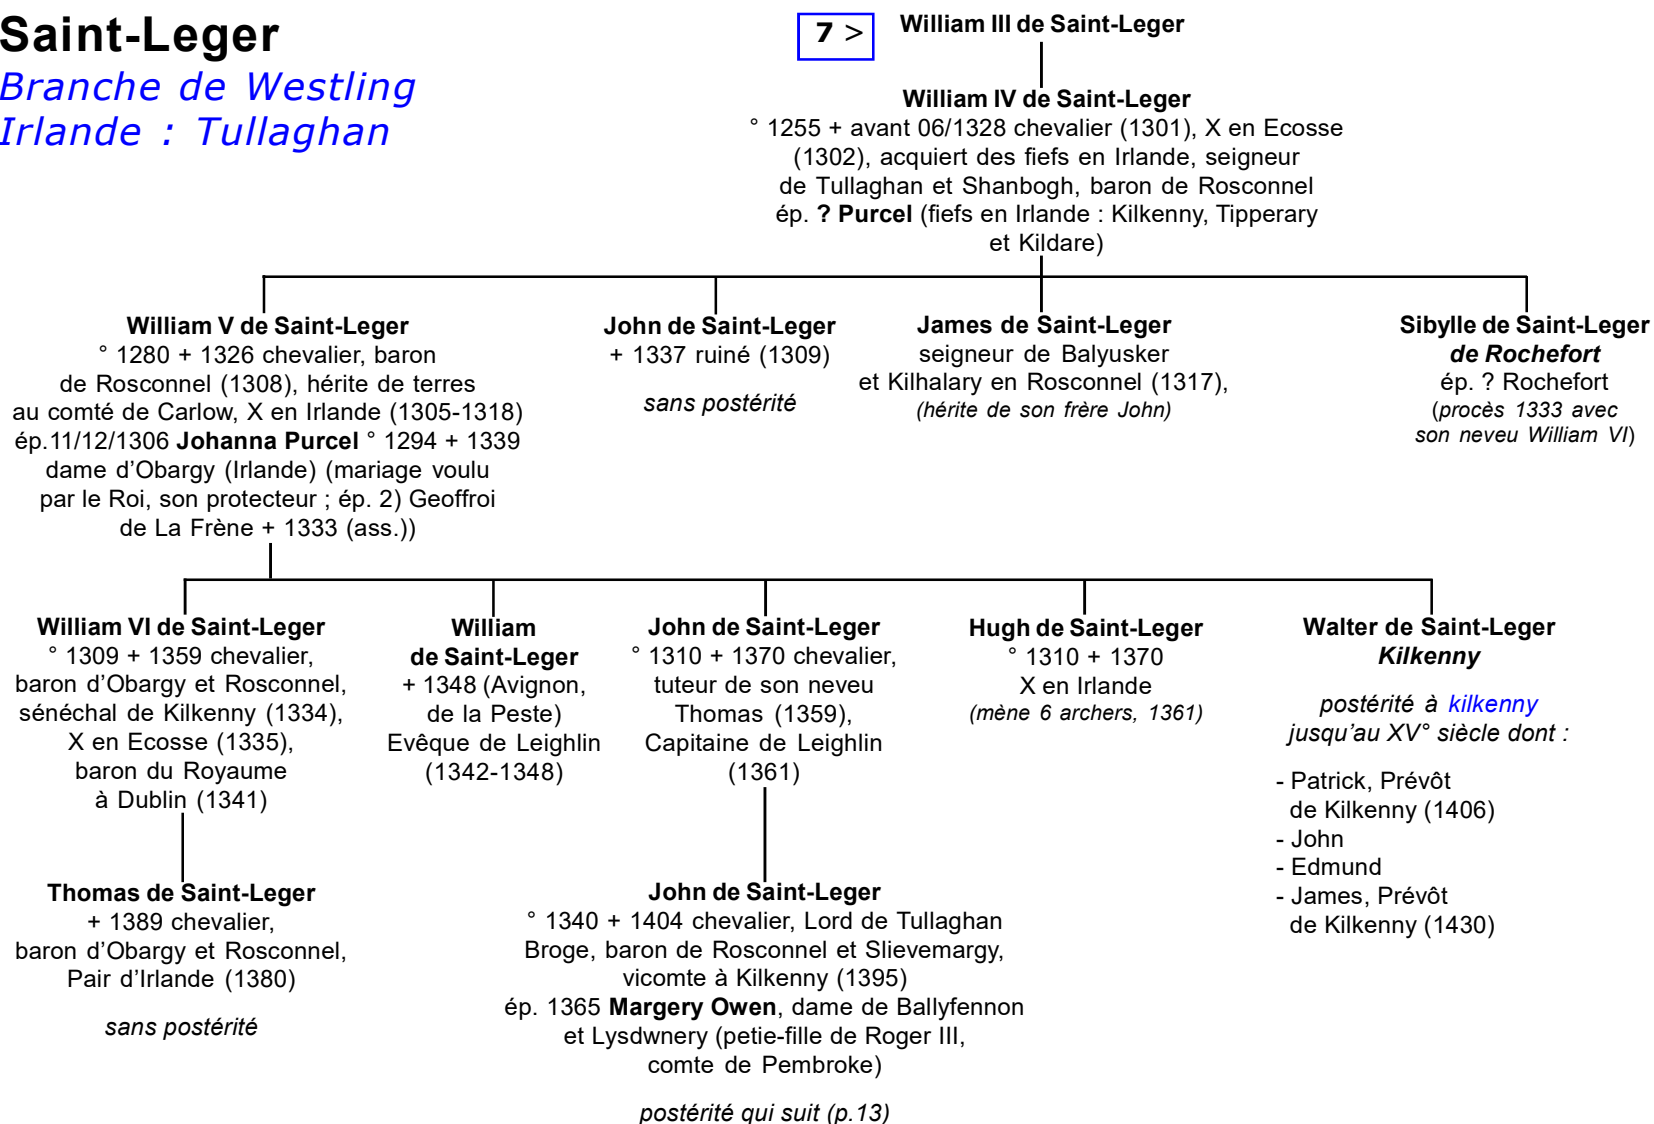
Saint-Leger
Branche de Westling
Irlande : Tullaghan

7 >

William III de Saint-Leger

William IV de Saint-Leger
° 1255 + avant 06/1328 chevalier (1301), X en Ecosse (1302), acquiert des fiefs en Irlande, seigneur de Tullaghan et Shanbogh, baron de Rosconnel
ép. ? Purcel (fiefs en Irlande : Kilkenny, Tipperary et Kildare)

William V de Saint-Leger
° 1280 + 1326 chevalier, baron de Rosconnel (1308), hérite de terres au comté de Carlow, X en Irlande (1305-1318)
ép.11/12/1306 Johanna Purcel ° 1294 + 1339 dame d'Obargy (Irlande) (mariage voulu par le Roi, son protecteur ; ép. 2) Geoffroi de La Frène + 1333 (ass.))

John de Saint-Leger
+ 1337 ruiné (1309)

sans postérité

James de Saint-Leger
seigneur de Balyusker et Kilhalary en Rosconnel (1317),
(hérite de son frère John)

Sibylle de Saint-Leger
de Rochefort
ép. ? Rochefort
(procès 1333 avec son neveu William VI)

William VI de Saint-Leger
° 1309 + 1359 chevalier, baron d'Obargy et Rosconnel, sénéchal de Kilkenny (1334), X en Ecosse (1335), baron du Royaume à Dublin (1341)

William de Saint-Leger
+ 1348 (Avignon, de la Peste)
Evêque de Leighlin (1342-1348)

John de Saint-Leger
° 1310 + 1370 chevalier, tuteur de son neveu Thomas (1359), Capitaine de Leighlin (1361)

Hugh de Saint-Leger
° 1310 + 1370
X en Irlande
(mène 6 archers, 1361)

Walter de Saint-Leger
Kilkenny

postérité à kilkenny jusqu'au XV° siècle dont :

- Patrick, Prévôt de Kilkenny (1406)
- John
- Edmund
- James, Prévôt de Kilkenny (1430)

Thomas de Saint-Leger
+ 1389 chevalier, baron d'Obargy et Rosconnel, Pair d'Irlande (1380)

sans postérité

John de Saint-Leger
° 1340 + 1404 chevalier, Lord de Tullaghan Broge, baron de Rosconnel et Slievemargy, vicomte à Kilkenny (1395)
ép. 1365 Margery Owen, dame de Ballyfennon et Lysdwnery (petie-fille de Roger III, comte de Pembroke)

postérité qui suit (p.13)